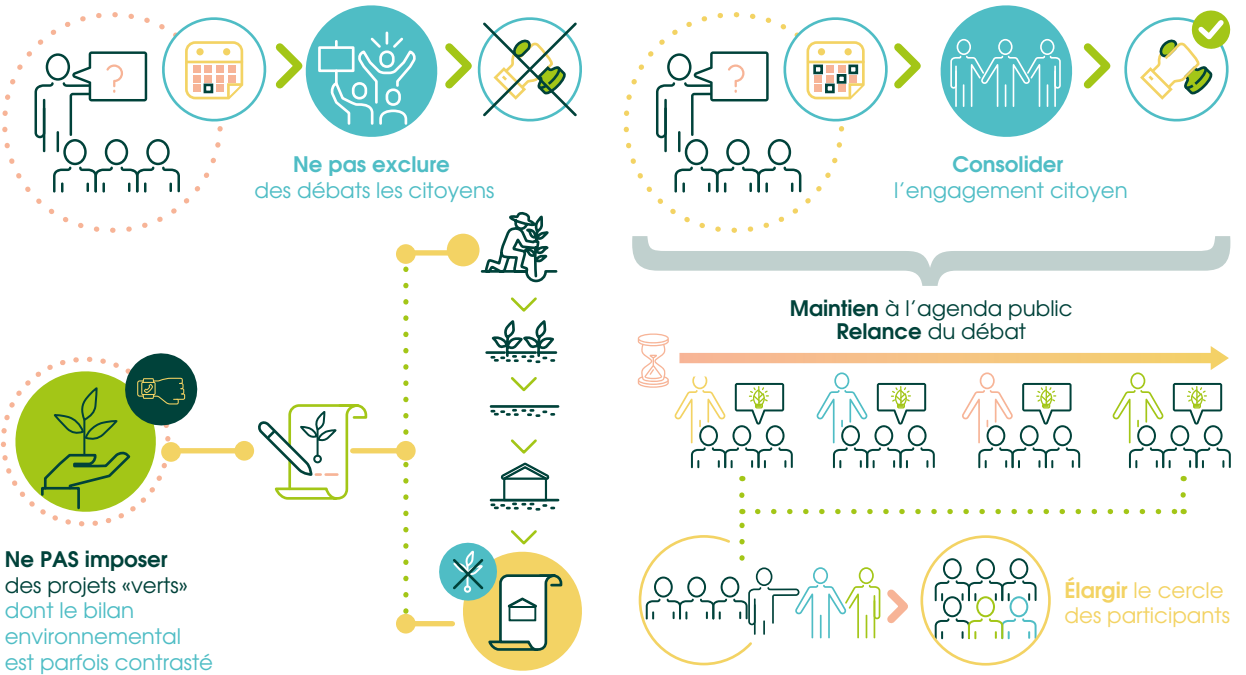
Ne pas exclure des débats les citoyens

Consolider l'engagement citoyen

Maintien à l'agenda public
Relance du débat

Ne PAS imposer des projets «verts» dont le bilan environnemental est parfois contrasté

Élargir le cercle des participants